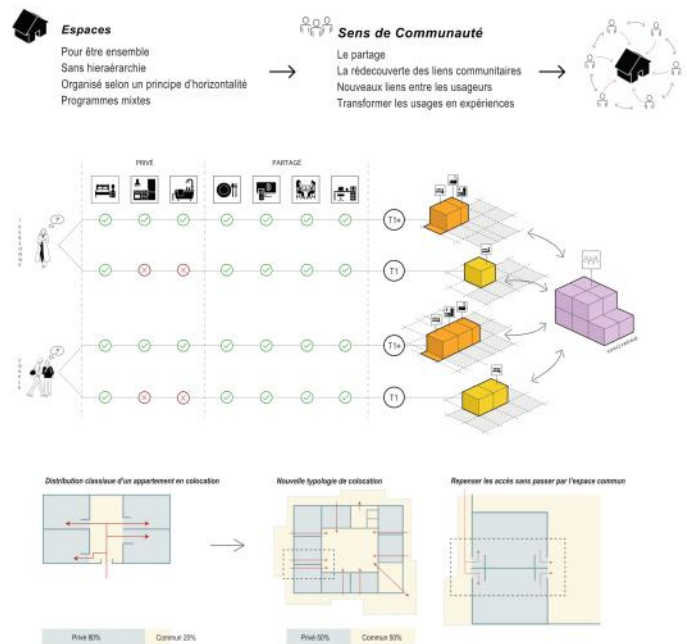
Espaces
Pour être ensemble
Sans hieraérarchie
Organisé selon un principe d'horizontalité
Programmes mixtes

Sens de Communauté
Le partage
La rédecouverte des liens communitaires
Nouveaux liens entre les usageurs
Transformer les usages en expériences

PRIVÉ
PARTAGÉ

T1+
T1
T1+
T1

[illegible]

Distribution classique d'un appartement en colocation
Nouvelle typologie de colocation
Repenser les accès sans passer par l'espace commun

Privé 80%
Commun 20%
Privé 50%
Commun 50%